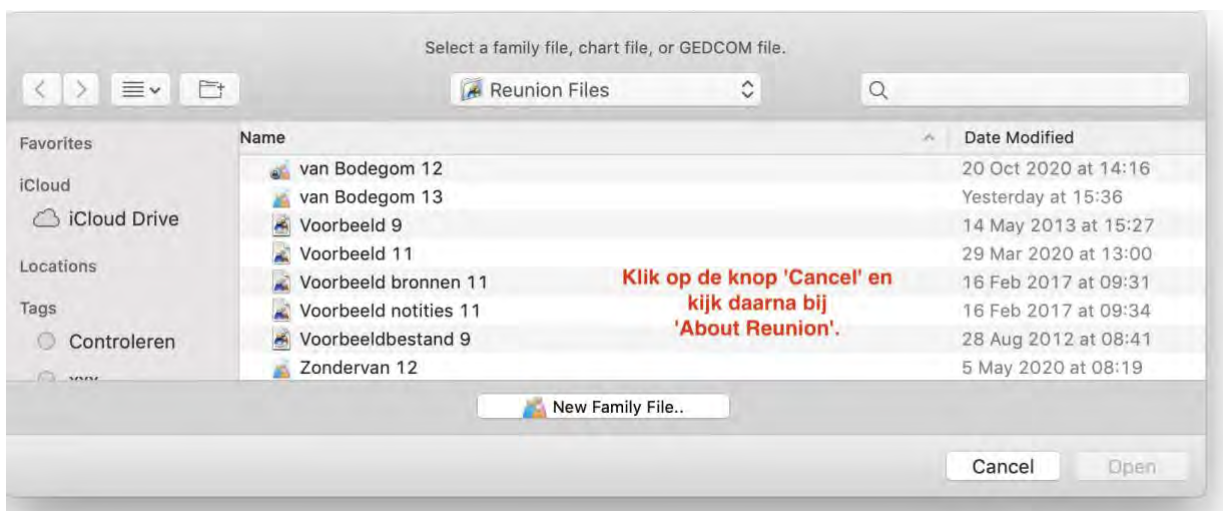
Select a family file, chart file, or GEDCOM file.

Reunion Files

Favorites

iCloud

iCloud Drive

Locations

Tags

Controleren

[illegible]

| Name | Date Modified |
|---|---|
| van Bodegom 12 | 20 Oct 2020 at 14:16 |
| van Bodegom 13 | Yesterday at 15:36 |
| Voorbeeld 9 | 14 May 2013 at 15:27 |
| Voorbeeld 11 | 29 Mar 2020 at 13:00 |
| Voorbeeld bronnen 11 | 16 Feb 2017 at 09:31 |
| Voorbeeld notities 11 | 16 Feb 2017 at 09:34 |
| Voorbeeldbestand 9 | 28 Aug 2012 at 08:41 |
| Zondervan 12 | 5 May 2020 at 08:19 |

Klik op de knop 'Cancel' en kijk daarna bij 'About Reunion'.

New Family File..

Cancel

Open